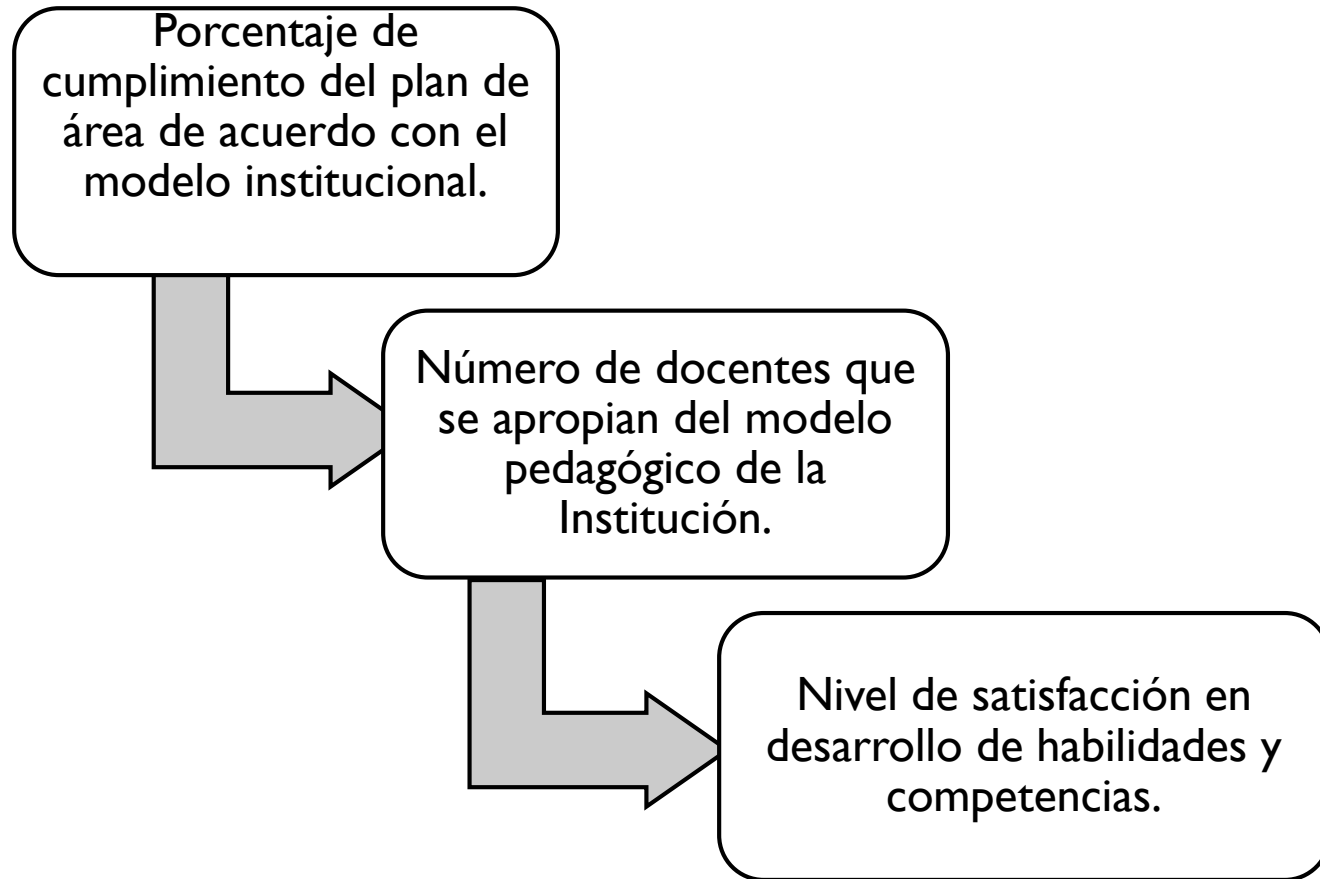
Porcentaje de cumplimiento del plan de área de acuerdo con el modelo institucional.

Número de docentes que se apropian del modelo pedagógico de la Institución.

Nivel de satisfacción en desarrollo de habilidades y competencias.